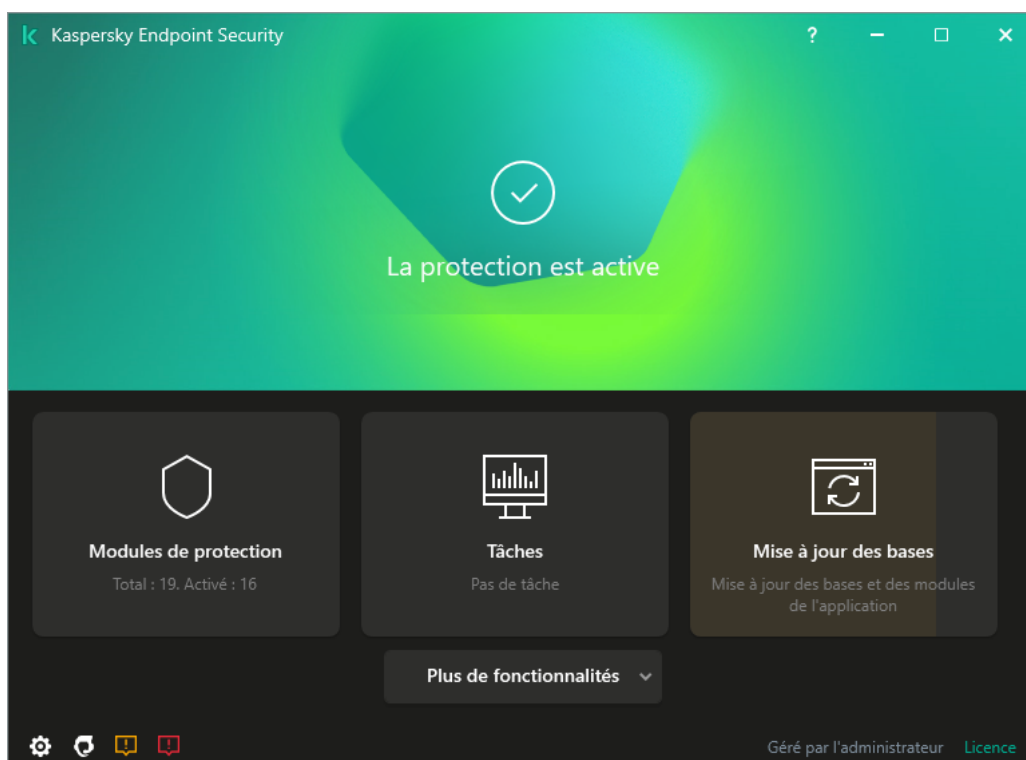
Kaspersky Endpoint Security

?

La protection est active

Modules de protection
Total : 19. Activé : 16

Tâches
Pas de tâche

Mise à jour des bases
Mise à jour des bases et des modules de l'application

Plus de fonctionnalités

Géré par l'administrateur Licence